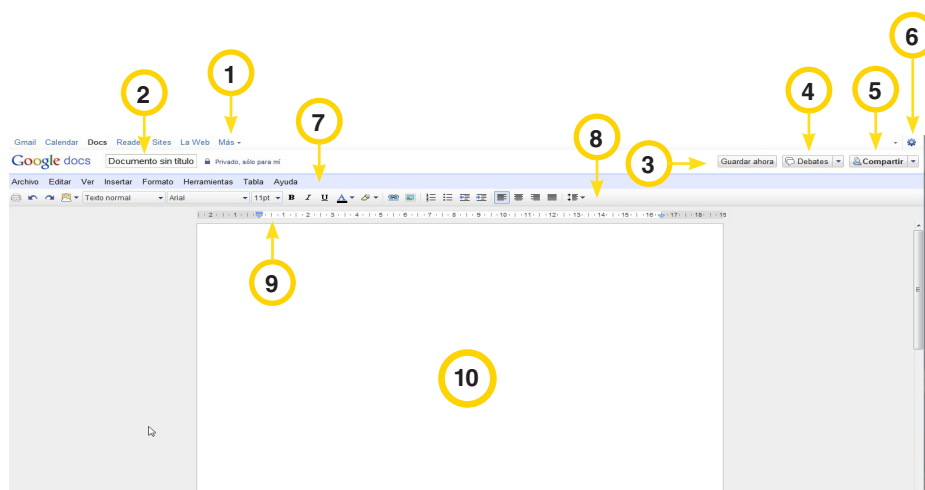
6

1

2

4

5

7

8

3

Gmail Calendar Docs Reader Sites La Web Más

Google docs Documento sin título Privado, sólo para mí

Guardar ahora Debates Compartir

Archivo Editar Ver Insertar Formato Herramientas Tabla Ayuda

Texto normal Arial 11pt B I U A

2 1 1 2 3 4 5 6 7 8 9 10 11 12 13 14 15 16 17 18 19

9

10